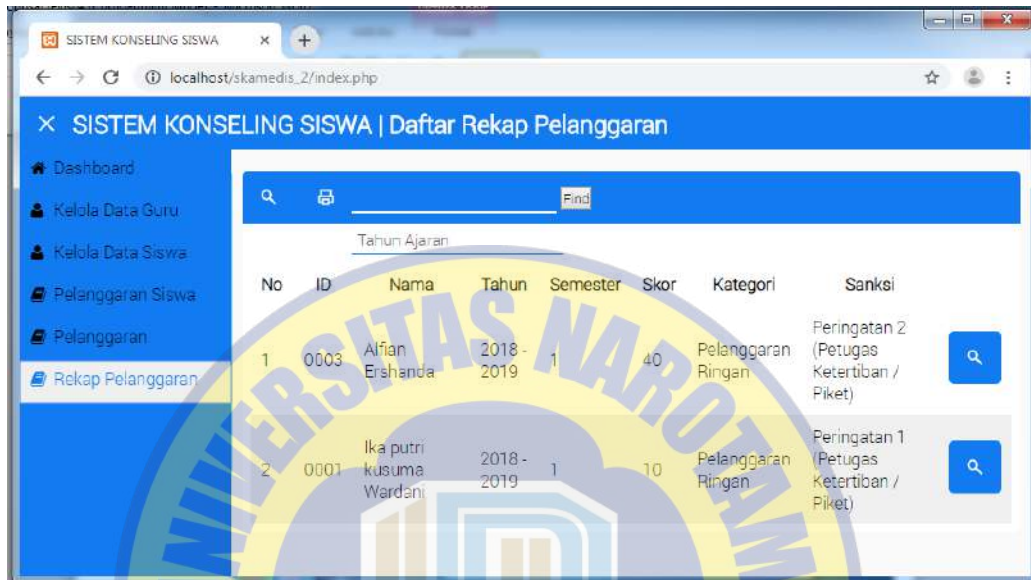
SISTEM KONSELING SISWA ×

localhost/skamedis_2/index.php

× SISTEM KONSELING SISWA | Daftar Rekap Pelanggaran

Dashboard
Kelola Data Guru
Kelola Data Siswa
Pelanggaran Siswa
Pelanggaran
Rekap Pelanggaran

Find

Tahun Ajaran

| No | ID | Nama | Tahun | Semester | Skor | Kategori | Sanksi |
|---|---|---|---|---|---|---|---|
| 1 | 0003 | Alfian Ershanda | 2018 - 2019 | 1 | 40 | Pelanggaran Ringan | Peringatan 2 (Petugas Ketertiban / Piket) |
| 2 | 0001 | Ika putri kusuma Wardani | 2018 - 2019 | 1 | 10 | Pelanggaran Ringan | Peringatan 1 (Petugas Ketertiban / Piket) |

UNIVERSITAS NAROTAMA